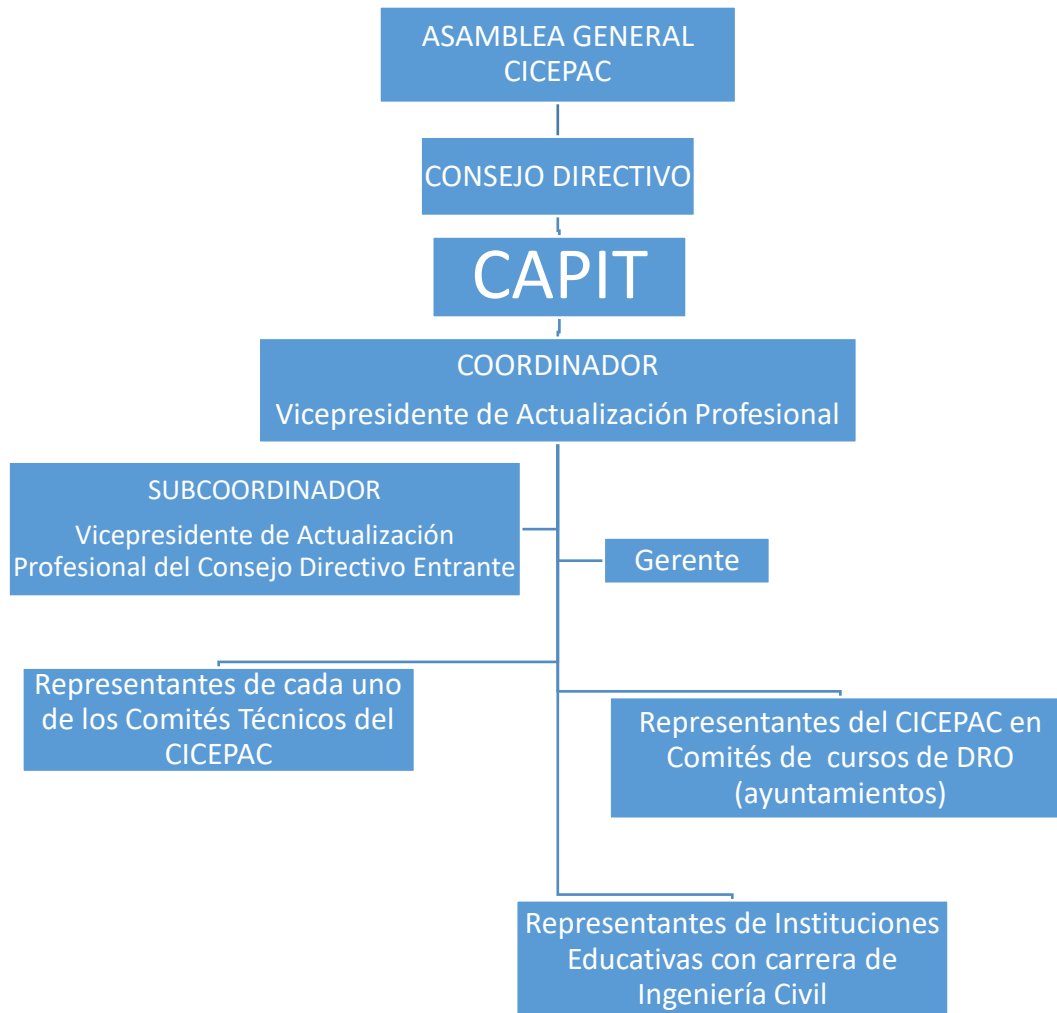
ASAMBLEA GENERAL CICEPAC

CONSEJO DIRECTIVO

CAPIT

COORDINADOR
Vicepresidente de Actualización Profesional

SUBCOORDINADOR
Vicepresidente de Actualización Profesional del Consejo Directivo Entrante

Gerente

Representantes de cada uno de los Comités Técnicos del CICEPAC

Representantes del CICEPAC en Comités de cursos de DRO (ayuntamientos)

Representantes de Instituciones Educativas con carrera de Ingeniería Civil